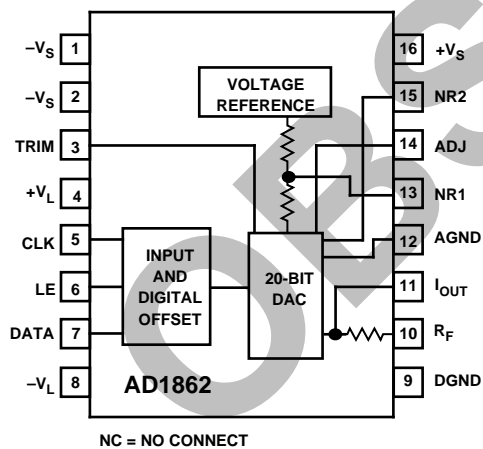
$-V_S$ 1
$-V_S$ 2
TRIM 3
$+V_L$ 4
CLK 5
LE 6
DATA 7
$-V_L$ 8

VOLTAGE REFERENCE

INPUT AND DIGITAL OFFSET

20-BIT DAC

AD1862

16 $+V_S$
15 NR2
14 ADJ
13 NR1
12 AGND
11 $I_{OUT}$
10 $R_F$
9 DGND

NC = NO CONNECT

OBS